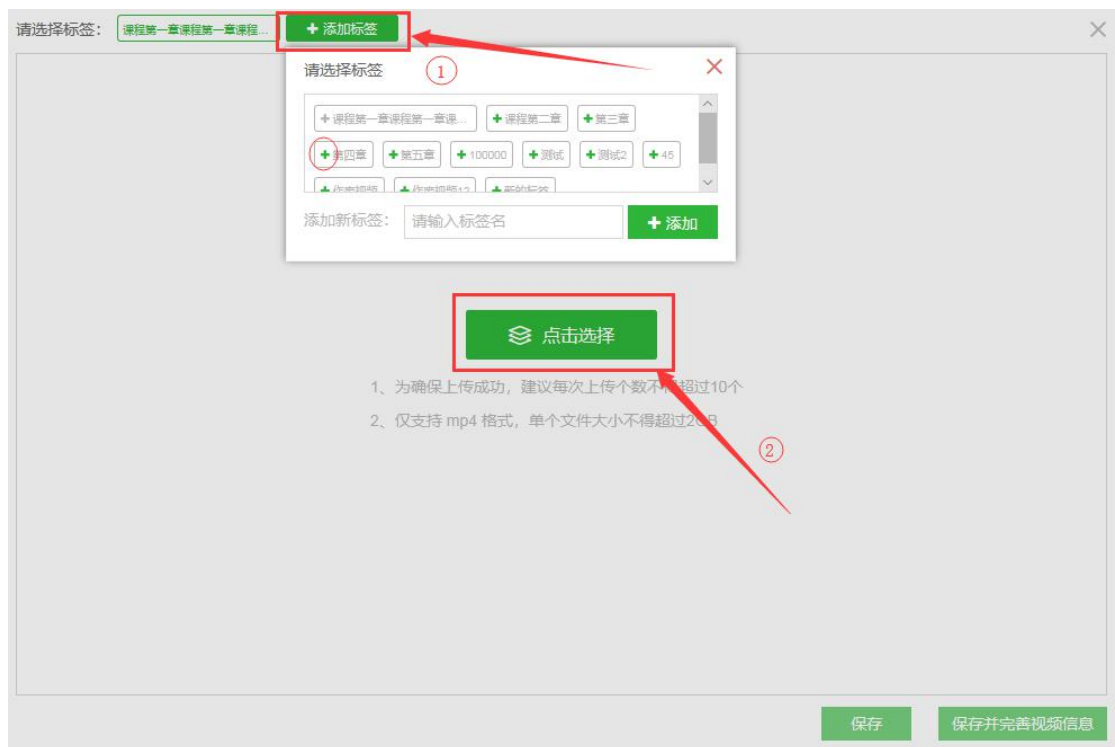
请选择标签： 课程第一章课程第一章课程... + 添加标签

①

请选择标签

+ 课程第一章课程第一章课... + 课程第二章 + 第三章
+ 第四章 + 第五章 + 100000 + 测试 + 测试2 + 45
+ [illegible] + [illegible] + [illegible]

添加新标签： 请输入标签名 + 添加

点击选择

1、为确保上传成功，建议每次上传个数不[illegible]超过10个

2、仅支持 mp4 格式，单个文件大小不得超过2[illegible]

②

保存 保存并完善视频信息